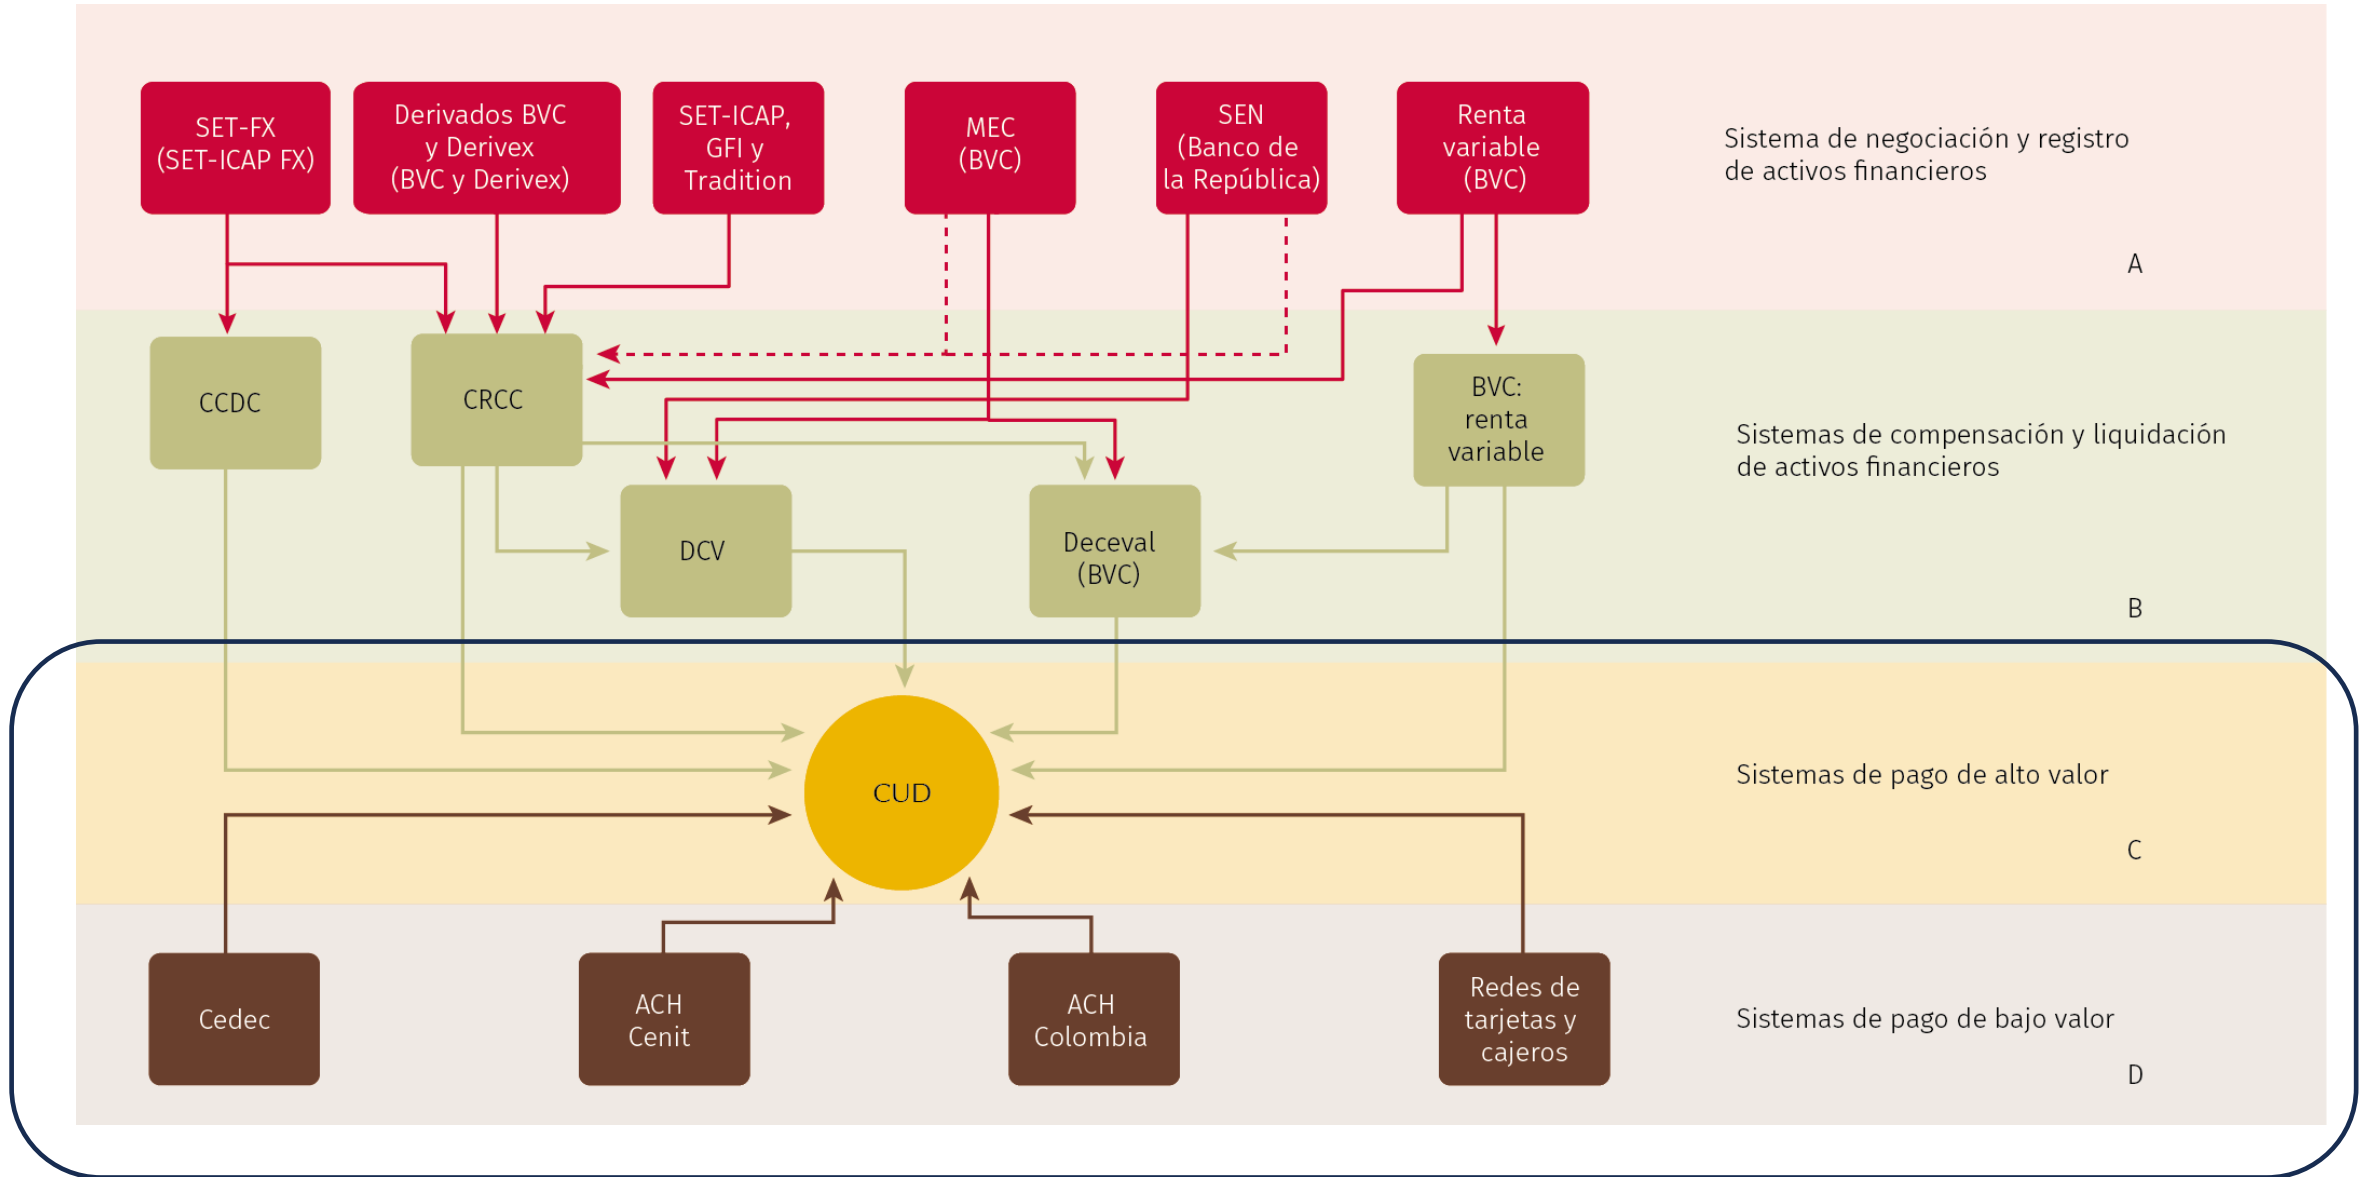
SET-FX (SET-ICAP FX)

Derivados BVC y Derivex (BVC y Derivex)

SET-ICAP, GFI y Tradition

MEC (BVC)

SEN (Banco de la República)

Renta variable (BVC)

Sistema de negociación y registro de activos financieros

A

CCDC

CRCC

BVC: renta variable

DCV

Deceval (BVC)

Sistemas de compensación y liquidación de activos financieros

B

CUD

Sistemas de pago de alto valor

C

Cedec

ACH Cenit

ACH Colombia

Redes de tarjetas y cajeros

Sistemas de pago de bajo valor

D